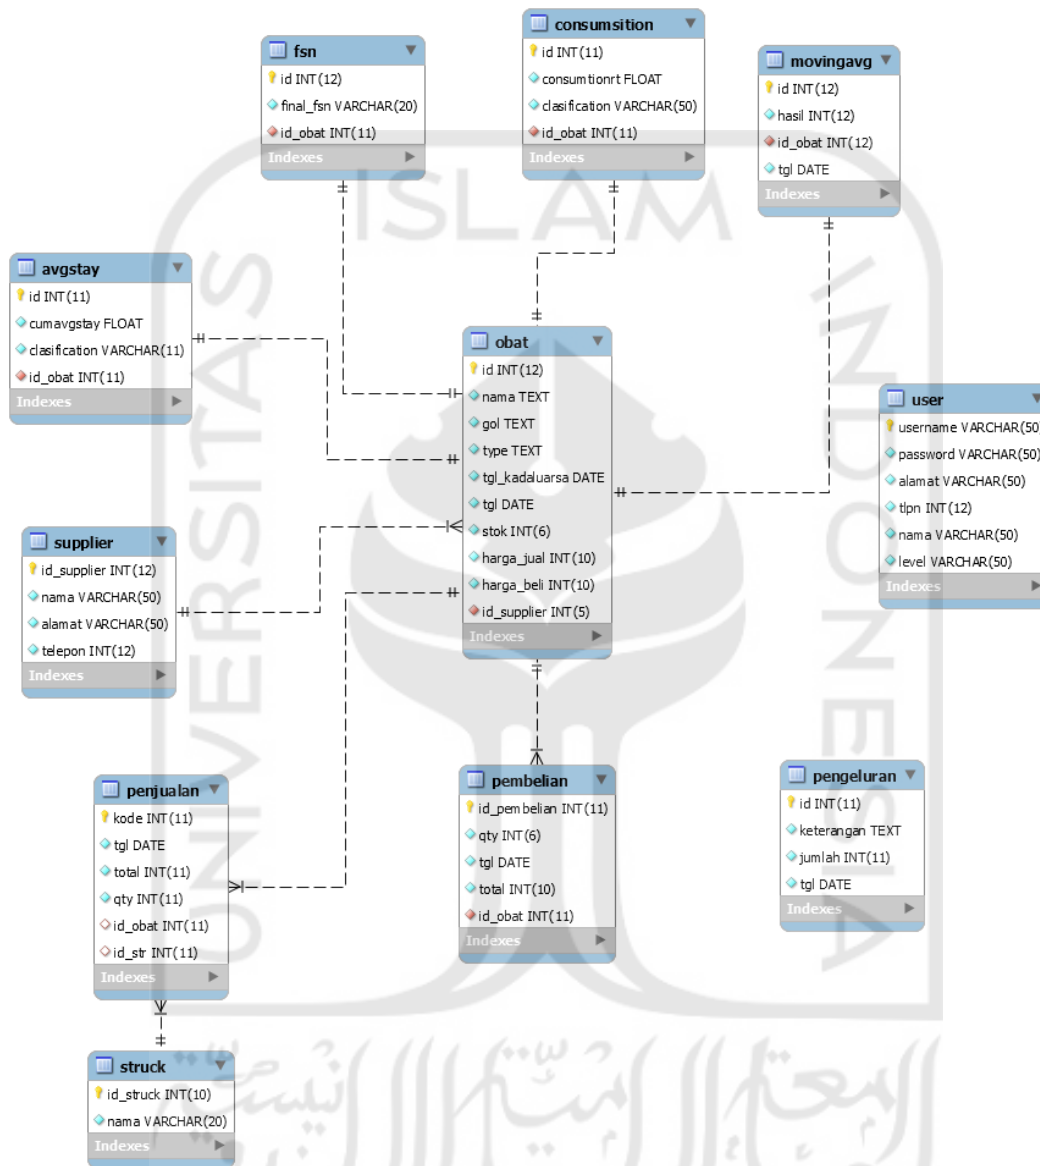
fsn
id INT(12)
final_fsn VARCHAR(20)
id_obat INT(11)
Indexes

consumsition
id INT(11)
consumtionrt FLOAT
clasification VARCHAR(50)
id_obat INT(11)
Indexes

movingavg
id INT(12)
hasil INT(12)
id_obat INT(12)
tgl DATE
Indexes

ISLAM

avgstay
id INT(11)
cumavgstay FLOAT
clasification VARCHAR(11)
id_obat INT(11)
Indexes

obat
id INT(12)
nama TEXT
gol TEXT
type TEXT
tgl_kadaluarsa DATE
tgl DATE
stok INT(6)
harga_jual INT(10)
harga_beli INT(10)
id_supplier INT(5)
Indexes

user
username VARCHAR(50)
password VARCHAR(50)
alamat VARCHAR(50)
tlpn INT(12)
nama VARCHAR(50)
level VARCHAR(50)
Indexes

supplier
id_supplier INT(12)
nama VARCHAR(50)
alamat VARCHAR(50)
telepon INT(12)
Indexes

penjualan
kode INT(11)
tgl DATE
total INT(11)
qty INT(11)
id_obat INT(11)
id_str INT(11)
Indexes

pembelian
id_pembelian INT(11)
qty INT(6)
tgl DATE
total INT(10)
id_obat INT(11)
Indexes

pengeluran
id INT(11)
keterangan TEXT
jumlah INT(11)
tgl DATE
Indexes

struck
id_struck INT(10)
nama VARCHAR(20)
Indexes